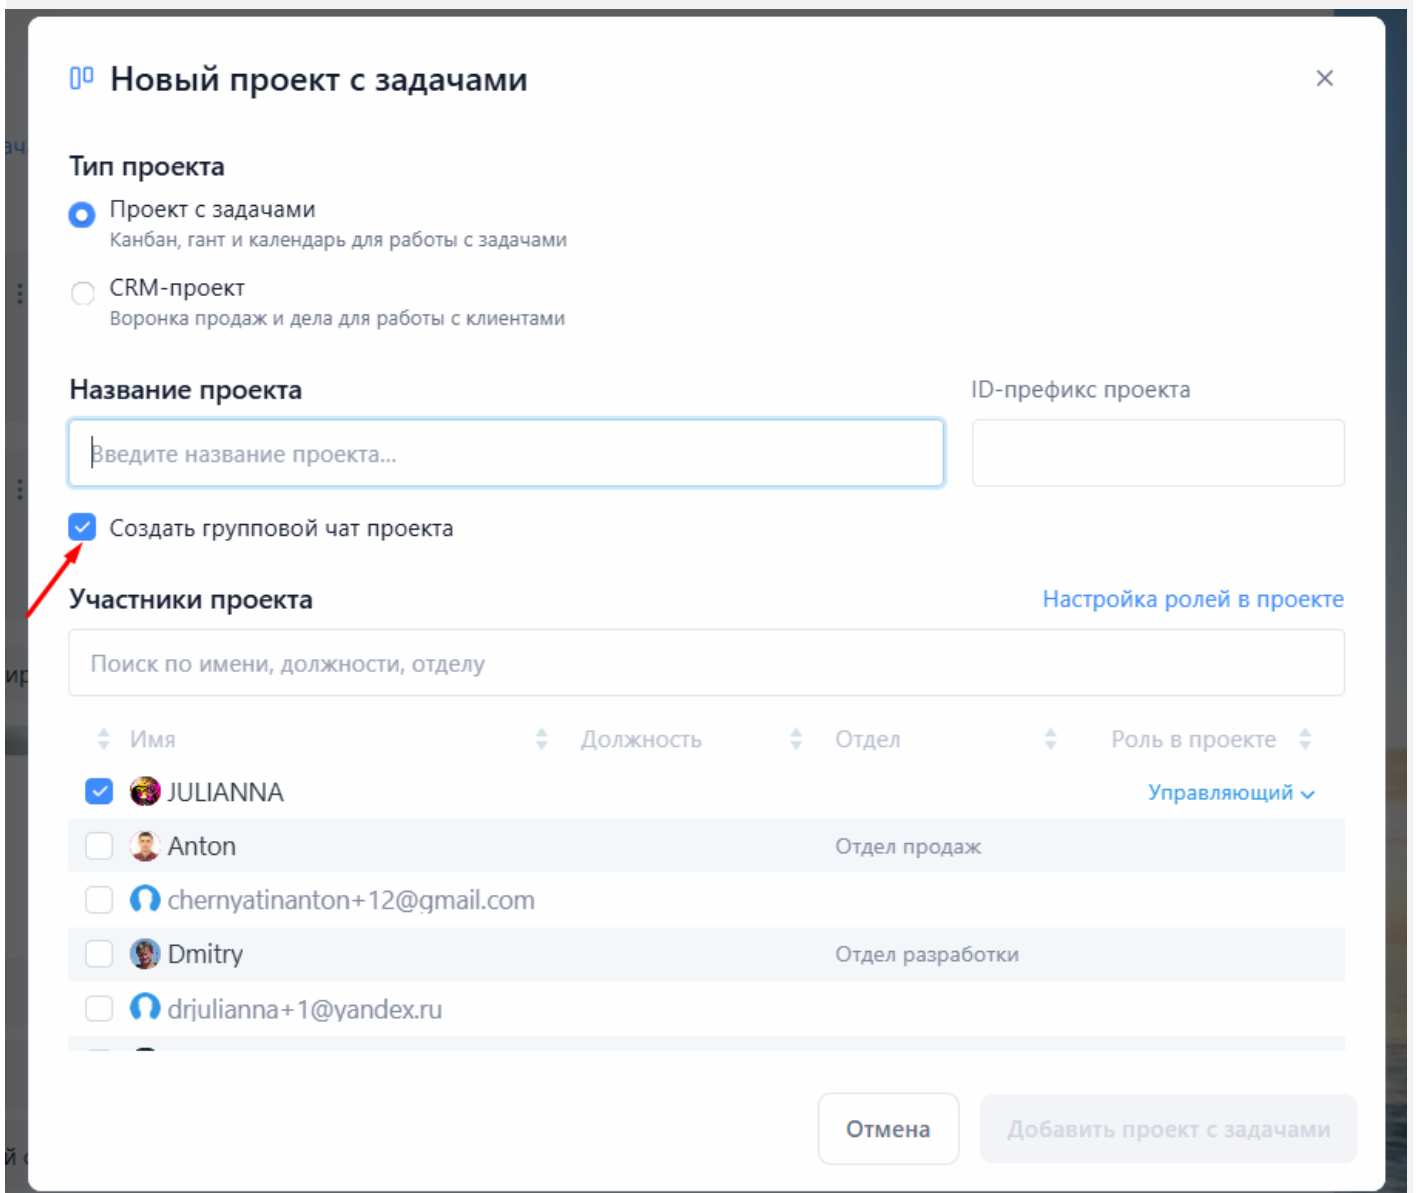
Новый проект с задачами

Тип проекта

Проект с задачами
Канбан, гант и календарь для работы с задачами

CRM-проект
Воронка продаж и дела для работы с клиентами

Название проекта

ID-префикс проекта

Введите название проекта...

Создать групповой чат проекта

Участники проекта

Настройка ролей в проекте

Поиск по имени, должности, отделу

| Имя | Должность | Отдел | Роль в проекте |
|---|---|---|---|
| JULIANNA | | | Управляющий |
| Anton | | Отдел продаж | |
| chernyatinanton+12@gmail.com | | | |
| Dmitry | | Отдел разработки | |
| drjulianna+1@yandex.ru | | | |

Отмена

Добавить проект с задачами